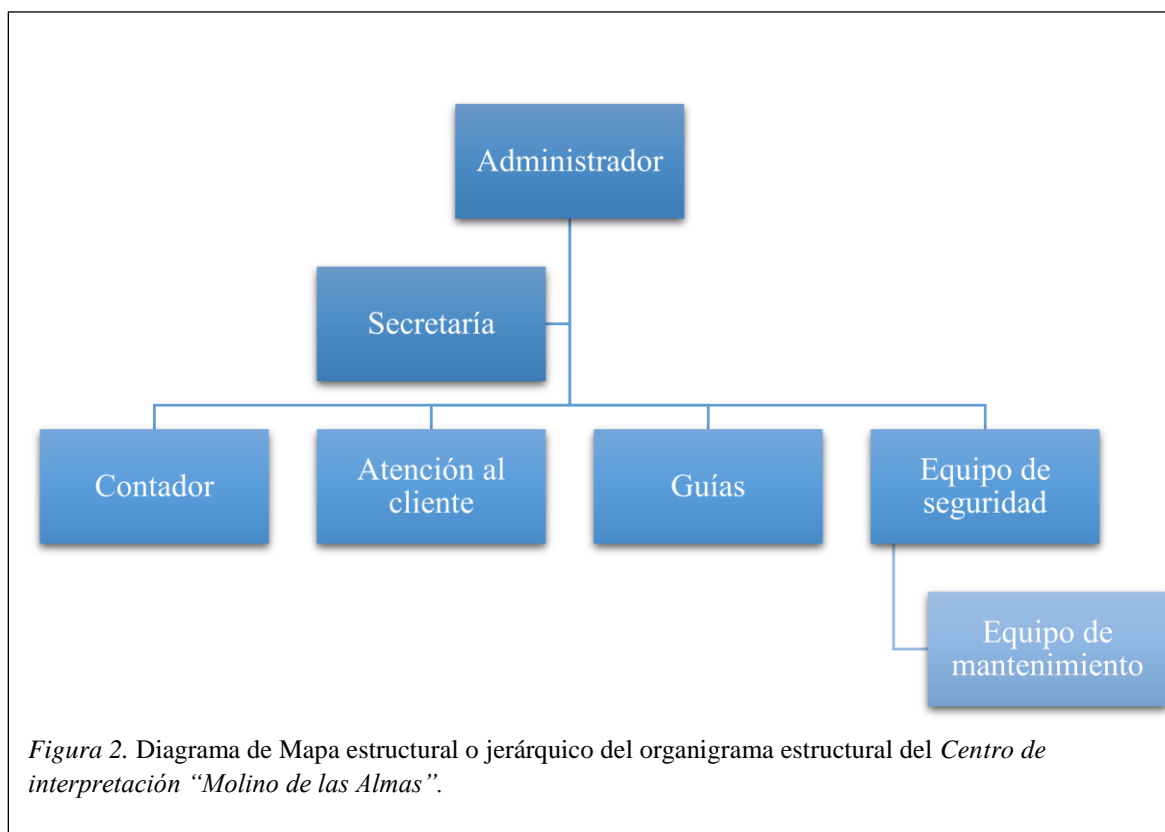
Administrador

Secretaría

Contador

Atención al cliente

Guías

Equipo de seguridad

Equipo de mantenimiento

*Figura 2.* Diagrama de Mapa estructural o jerárquico del organigrama estructural del *Centro de interpretación "Molino de las Almas".*